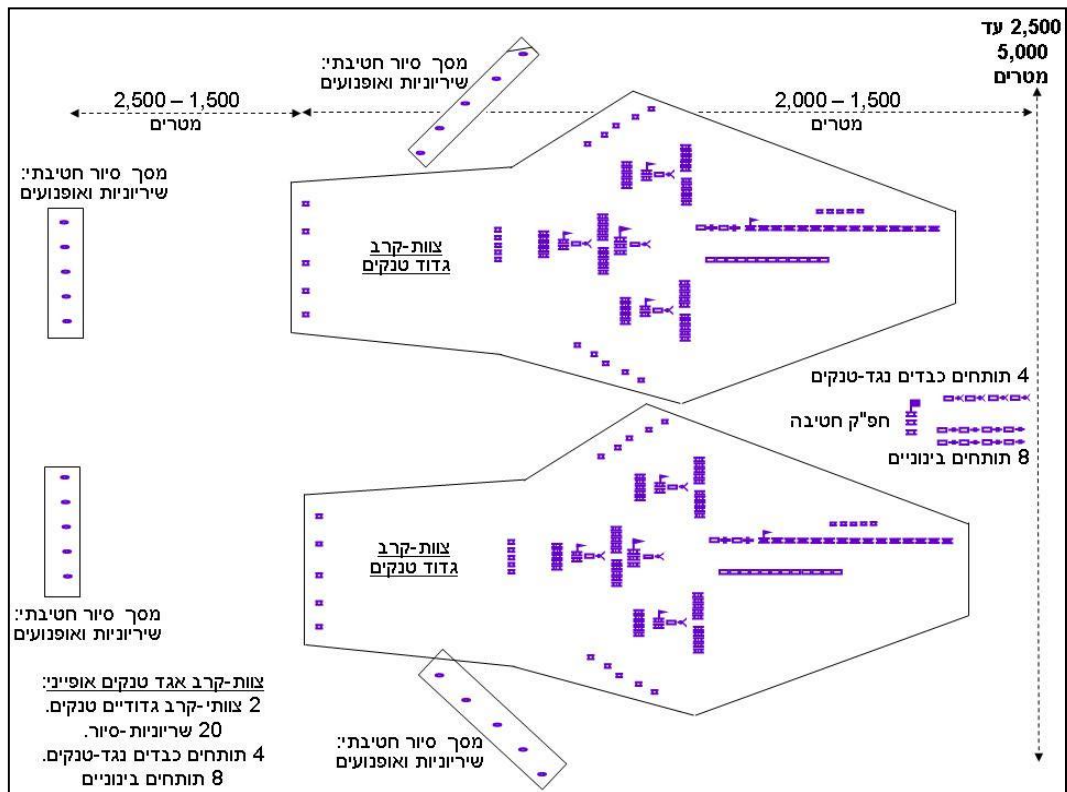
2,500 עד 5,000 מטרים

מסך סיור חטיבתי: שיריוניות ואופנועים

2,500 – 1,500 מטרים

2,000 – 1,500 מטרים

מסך סיור חטיבתי: שיריוניות ואופנועים

צוות-קרב גדוד טנקים

4 תותחים כבדים נגד-טנקים

חפ"ק חטיבה

8 תותחים בינוניים

צוות-קרב גדוד טנקים

מסך סיור חטיבתי: שיריוניות ואופנועים

צוות-קרב אגד טנקים אופייני:
2 צוותי-קרב גדודיים טנקים.
20 שריוניות-סיור.
4 תותחים כבדים נגד-טנקים.
8 תותחים בינוניים

מסך סיור חטיבתי: שיריוניות ואופנועים